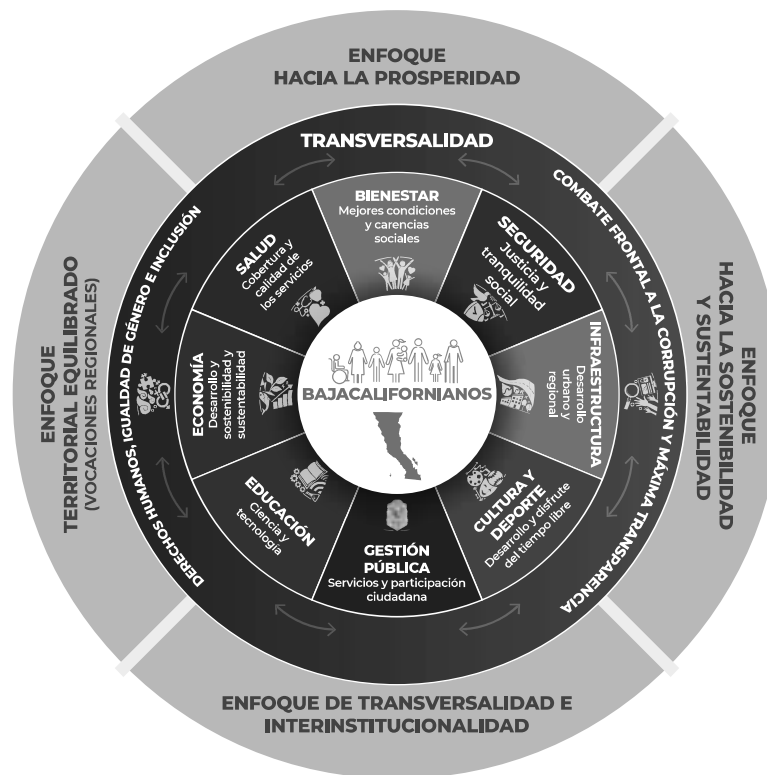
ENFOQUE
HACIA LA PROSPERIDAD

TRANSVERSALIDAD

COMBATE FRONTAL A LA CORRUPCIÓN Y MÁXIMA TRANSPARENCIA

DERECHOS HUMANOS, IGUALDAD DE GÉNERO E INCLUSIÓN

BIENESTAR
Mejores condiciones y carencias sociales

SEGURIDAD
Justicia y tranquilidad social

INFRAESTRUCTURA
Desarrollo urbano y regional

CULTURA Y DEPORTE
Desarrollo y disfrute del tiempo libre

GESTIÓN PÚBLICA
Servicios y participación ciudadana

EDUCACIÓN
Ciencia y tecnología

ECONOMÍA
Desarrollo y sostenibilidad y sustentabilidad

SALUD
Cobertura y calidad de los servicios

BAJACALIFORNIANOS

ENFOQUE
TERRITORIAL EQUILIBRADO
(VOCACIONES REGIONALES)

ENFOQUE
HACIA LA SOSTENIBILIDAD
Y SUSTENTABILIDAD

ENFOQUE DE TRANSVERSALIDAD E
INTERINSTITUCIONALIDAD